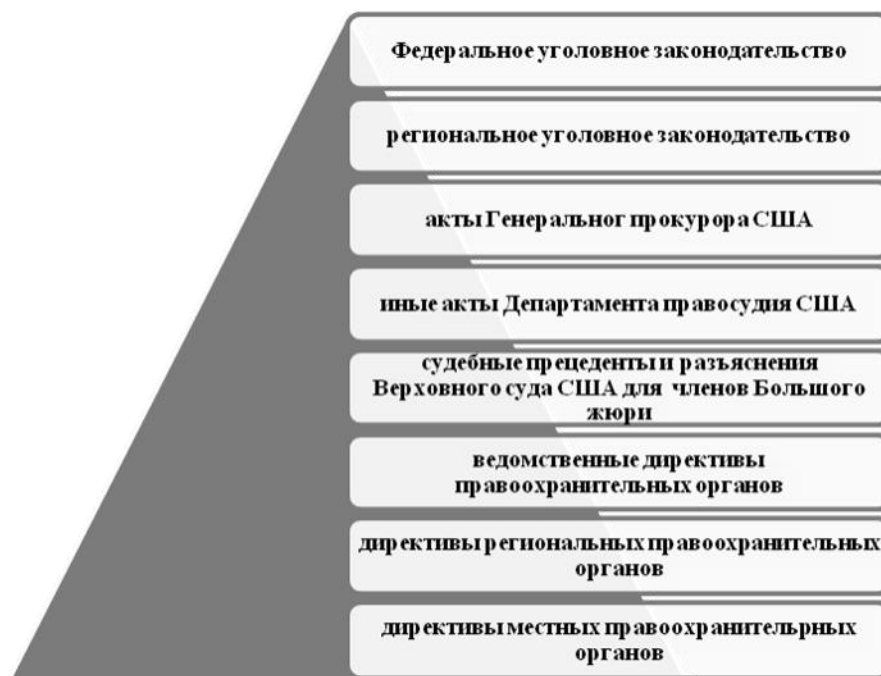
Федеральное уголовное законодательство

региональное уголовное законодательство

акты Генеральног прокурора США

иные акты Департамента правосудия США

судебные прецеденты и разъяснения Верховного суда США для членов Большого жюри

ведомственные директивы правоохранительных органов

директивы региональных правоохранительных органов

директивы местных правоохранительрных органов